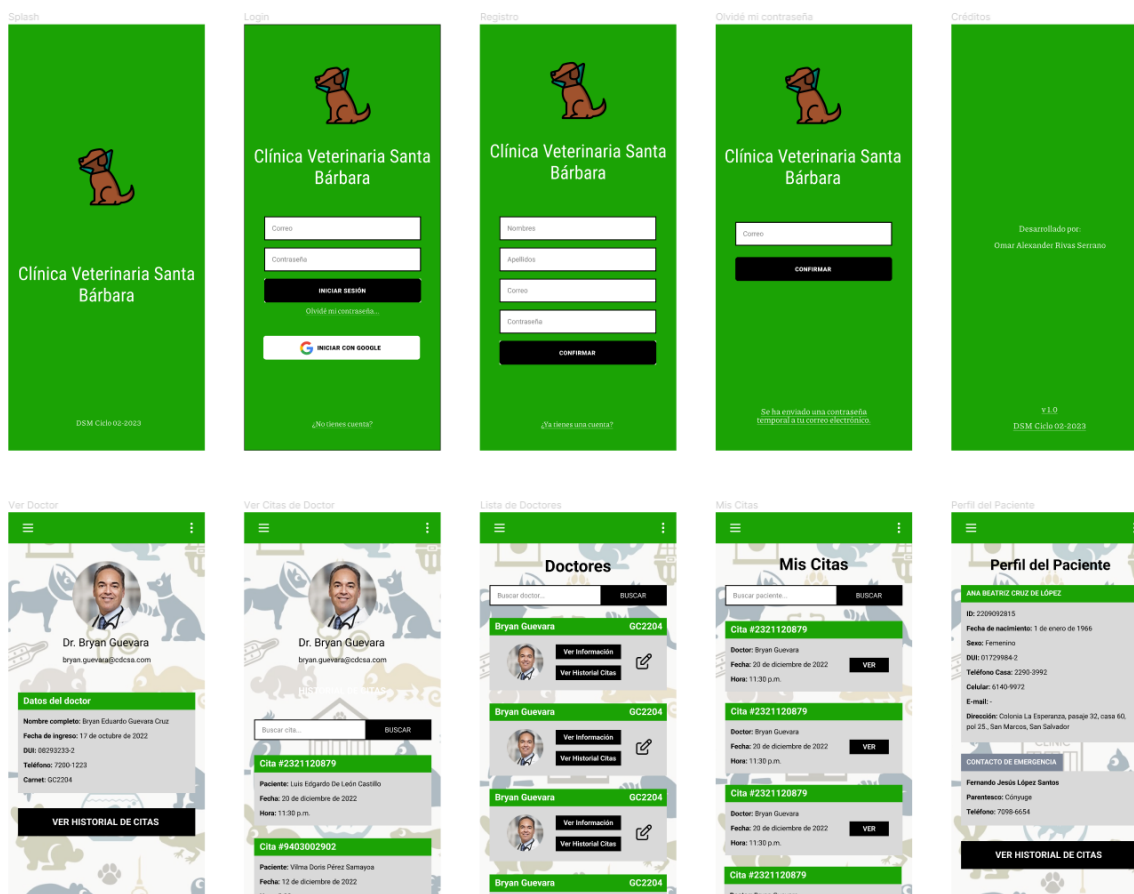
Splash

Clínica Veterinaria Santa Bárbara

DSM Ciclo 02-2023

Login

Clínica Veterinaria Santa Bárbara

Correo

Contraseña

INICIAR SESIÓN

Olvidé mi contraseña...

INICIAR CON GOOGLE

¿No tienes cuenta?

Registro

Clínica Veterinaria Santa Bárbara

Nombres

Apellidos

Correo

Contraseña

CONFIRMAR

¿Ya tienes una cuenta?

Olvidé mi contraseña

Clínica Veterinaria Santa Bárbara

Correo

CONFIRMAR

Se ha enviado una contraseña temporal a tu correo electrónico.

Créditos

Desarrollado por:
Omar Alexander Rivas Serrano

v 1.0

DSM Ciclo 02-2023

Ver Doctor

Dr. Bryan Guevara

bryan.guevara@cdcsa.com

Datos del doctor

Nombre completo: Bryan Eduardo Guevara Cruz

Fecha de ingreso: 17 de octubre de 2022

DUI: 08293233-2

Teléfono: 7200-1223

Carnet: GC2204

VER HISTORIAL DE CITAS

Ver Citas de Doctor

Dr. Bryan Guevara

bryan.guevara@cdcsa.com

Buscar cita...

BUSCAR

Cita #2321120879

Paciente: Luis Edgardo De León Castillo

Fecha: 20 de diciembre de 2022

Hora: 11:30 p.m.

Cita #9403002902

Paciente: Vilma Doris Pérez Samayoa

Fecha: 12 de diciembre de 2022

Lista de Doctores

Doctores

Buscar doctor...

BUSCAR

Bryan Guevara GC2204

Ver Información

Ver Historial Citas

Bryan Guevara GC2204

Ver Información

Ver Historial Citas

Bryan Guevara GC2204

Ver Información

Ver Historial Citas

Bryan Guevara GC2204

Mis Citas

Mis Citas

Buscar paciente...

BUSCAR

Cita #2321120879

Doctor: Bryan Guevara

Fecha: 20 de diciembre de 2022

Hora: 11:30 p.m.

VER

Cita #2321120879

Doctor: Bryan Guevara

Fecha: 20 de diciembre de 2022

Hora: 11:30 p.m.

VER

Cita #2321120879

Doctor: Bryan Guevara

Fecha: 20 de diciembre de 2022

Hora: 11:30 p.m.

VER

Cita #2321120879

Perfil del Paciente

Perfil del Paciente

ANA BEATRIZ CRUZ DE LÓPEZ

ID: 2209092815

Fecha de nacimiento: 1 de enero de 1966

Sexo: Femenino

DUI: 01729984-2

Teléfono Casa: 2290-3992

Celular: 6140-9972

E-mail: -

Dirección: Colonia La Esperanza, pasaje 32, casa 60, pol 25., San Marcos, San Salvador

CONTACTO DE EMERGENCIA

Fernando Jesús López Santos

Parentesco: Cónyuge

Teléfono: 7098-6654

VER HISTORIAL DE CITAS